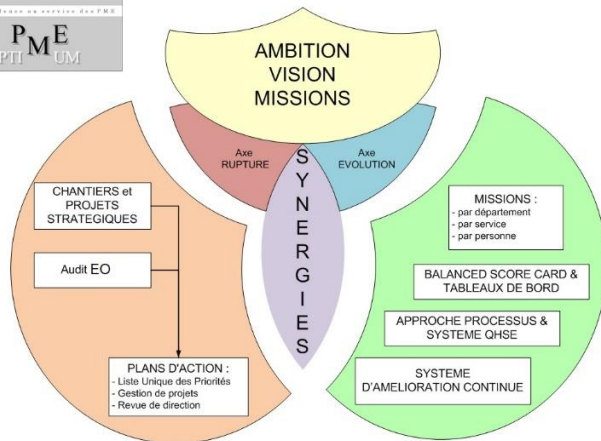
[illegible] au service des PME
PME
PTI UM

AMBITION
VISION
MISSIONS

Axe
RUPTURE

Axe
EVOLUTION

SYNERGIES

CHANTIERS et PROJETS STRATEGIQUES

Audit EO

PLANS D'ACTION :
- Liste Unique des Priorités
- Gestion de projets
- Revue de direction

MISSIONS :
- par département
- par service
- par personne

BALANCED SCORE CARD & TABLEAUX DE BORD

APPROCHE PROCESSUS & SYSTEME QHSE

SYSTEME D'AMELIORATION CONTINUE